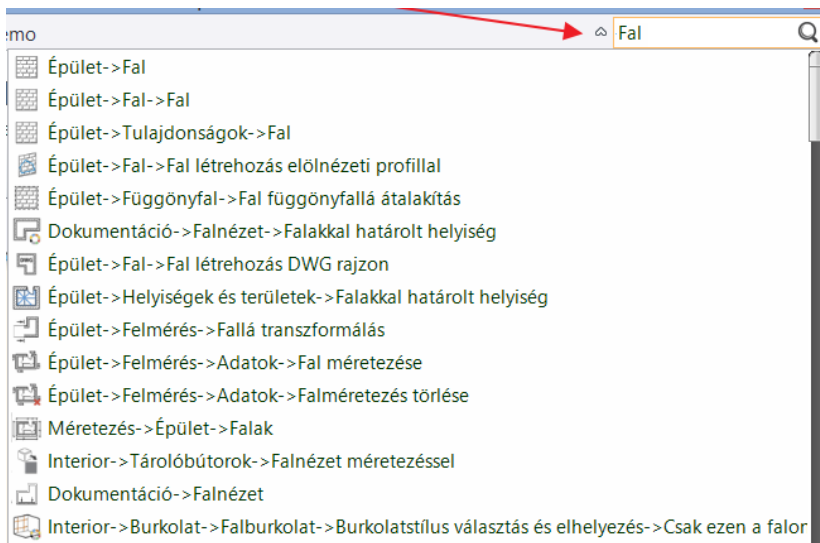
emo

Fal

Épület->Fal
Épület->Fal->Fal
Épület->Tulajdonságok->Fal
Épület->Fal->Fal létrehozás elölnézeti profillal
Épület->Függönyfal->Fal függönyfallá átalakítás
Dokumentáció->Falnézet->Falakkal határolt helyiség
Épület->Fal->Fal létrehozás DWG rajzon
Épület->Helyiségek és területek->Falakkal határolt helyiség
Épület->Felmérés->Fallá transzformálás
Épület->Felmérés->Adatok->Fal méretezése
Épület->Felmérés->Adatok->Falméretezés törlése
Méretezés->Épület->Falak
Interior->Tárolóbútorok->Falnézet méretezéssel
Dokumentáció->Falnézet
Interior->Burkolat->Falburkolat->Burkolatstílus választás és elhelyezés->Csak ezen a falon